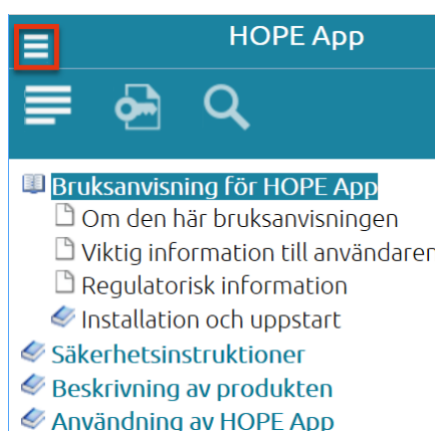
HOPE App

Bruksanvisning för HOPE App
Om den här bruksanvisningen
Viktig information till användaren
Regulatorisk information
Installation och uppstart
Säkerhetsinstruktioner
Beskrivning av produkten
Användning av HOPE App